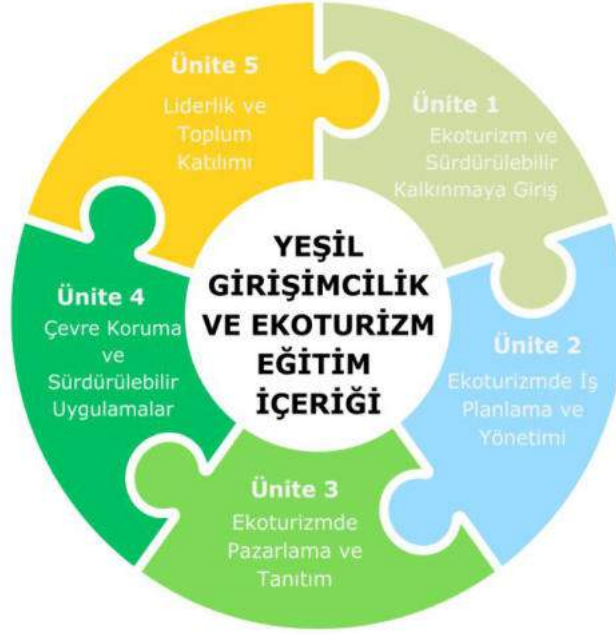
Ünite 5
Liderlik ve Toplum Katılımı

Ünite 1
Ekoturizm ve Sürdürülebilir Kalkınmaya Giriş

YEŞİL GİRİŞİMCİLİK VE EKOTURİZM EĞİTİM İÇERİĞİ

Ünite 4
Çevre Koruma ve Sürdürülebilir Uygulamalar

Ünite 2
Ekoturizmde İş Planlama ve Yönetimi

Ünite 3
Ekoturizmde Pazarlama ve Tanıtım